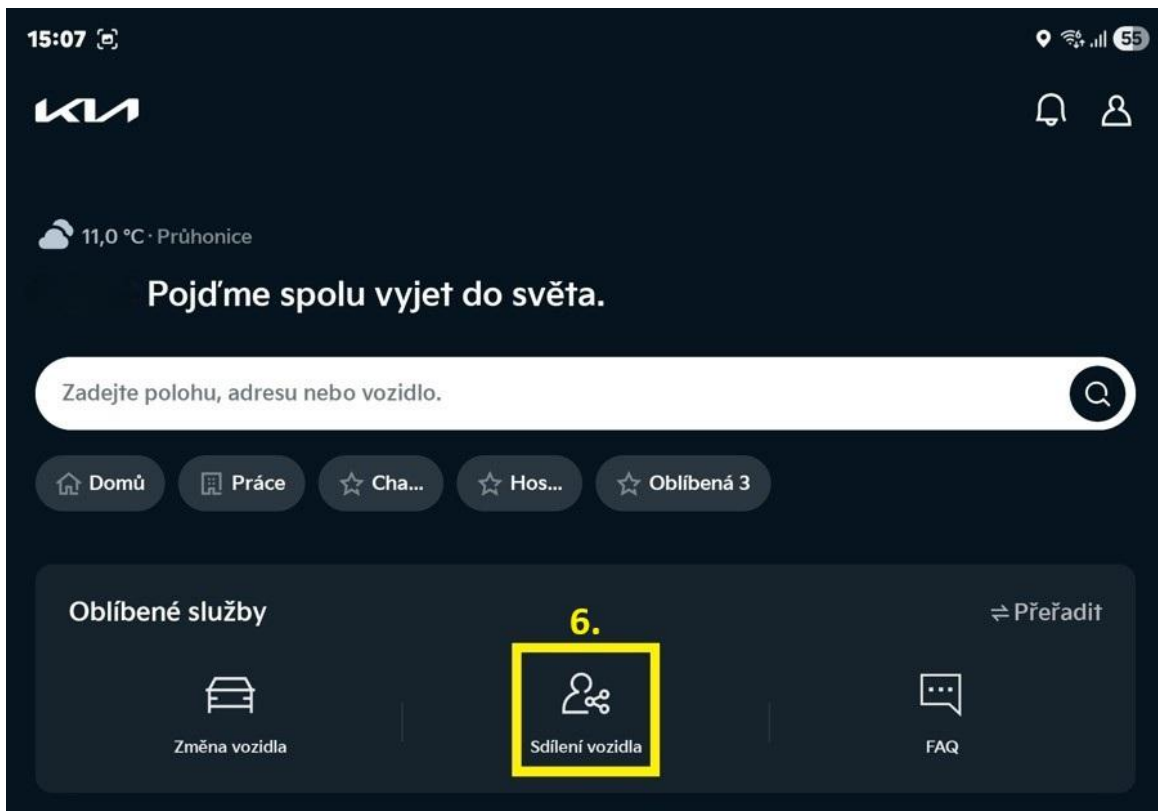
15:07

55

KIA

11,0 °C · Průhonice

Pojďme spolu vyjet do světa.

Zadejte polohu, adresu nebo vozidlo.

Domů
Práce
Cha...
Hos...
Oblíbená 3

Oblíbené služby

⇌ Přeřadit

6.

Změna vozidla

Sdílení vozidla

FAQ